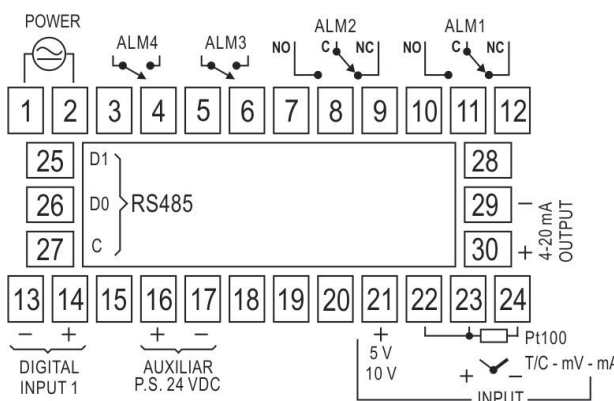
POWER

ALM4

ALM3

NO C NC
ALM2

NO C NC
ALM1

1 2 3 4 5 6 7 8 9 10 11 12

25
26
27

D1
D0
C
RS485

28
29
30

–
+
4-20 mA OUTPUT

13 14 15 16 17 18 19 20 21 22 23 24

– +
DIGITAL INPUT 1

+ –
AUXILIAR P.S. 24 VDC

+
5 V
10 V

Pt100

+ – T/C - mV - mA

INPUT